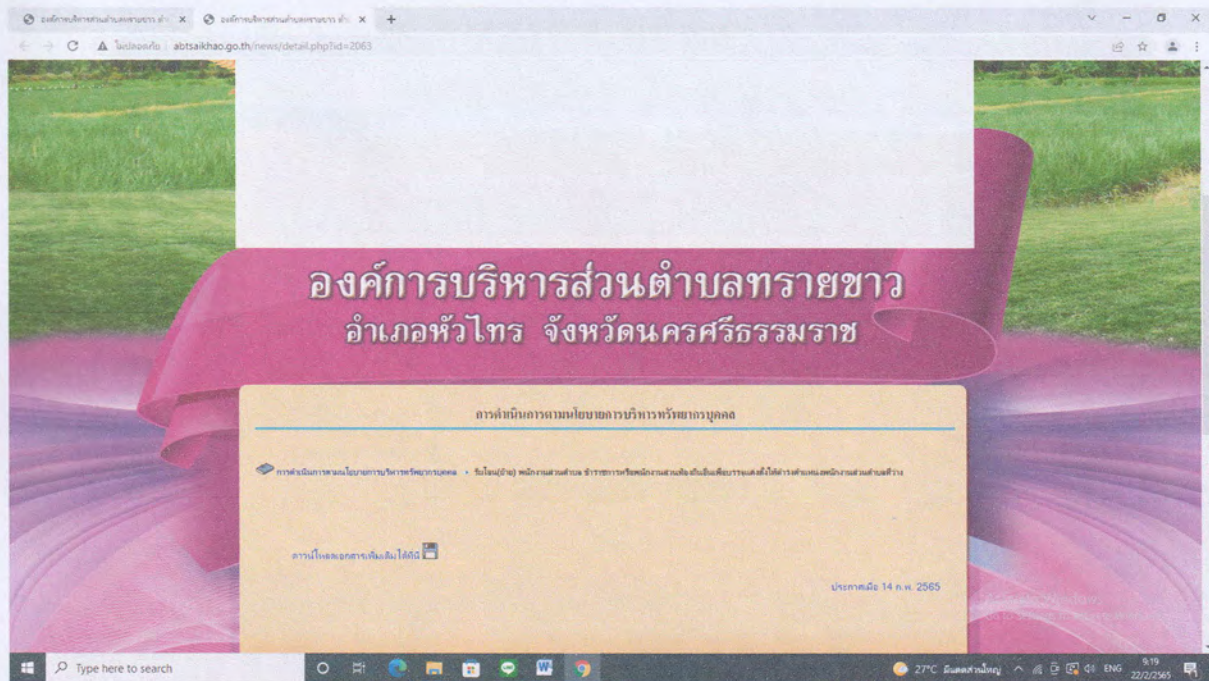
องค์การบริหารส่วนตำบลทรายขาว ×
องค์การบริหารส่วนตำบลทรายขาว ×
+

ไม่ปลอดภัย | abtsaikhao.go.th/news/detail.php?id=2063

องค์การบริหารส่วนตำบลทรายขาว
อำเภอหัวไทร จังหวัดนครศรีธรรมราช

การดำเนินการตามนโยบายการบริหารทรัพยากรบุคคล

การดำเนินการตามนโยบายการบริหารทรัพยากรบุคคล › รับโอน(ย้าย) พนักงานส่วนตำบล ข้าราชการหรือพนักงานส่วนท้องถิ่นอื่นเพื่อบรรจุและแต่งตั้งให้ดำรงตำแหน่งพนักงานส่วนตำบลว่าง

ดาวน์โหลดเอกสารเพิ่มเติมได้ที่นี่

ประกาศเมื่อ 14 ก.พ. 2565

Type here to search

27°C มีเมฆส่วนใหญ่ ENG 9:19 22/2/2565